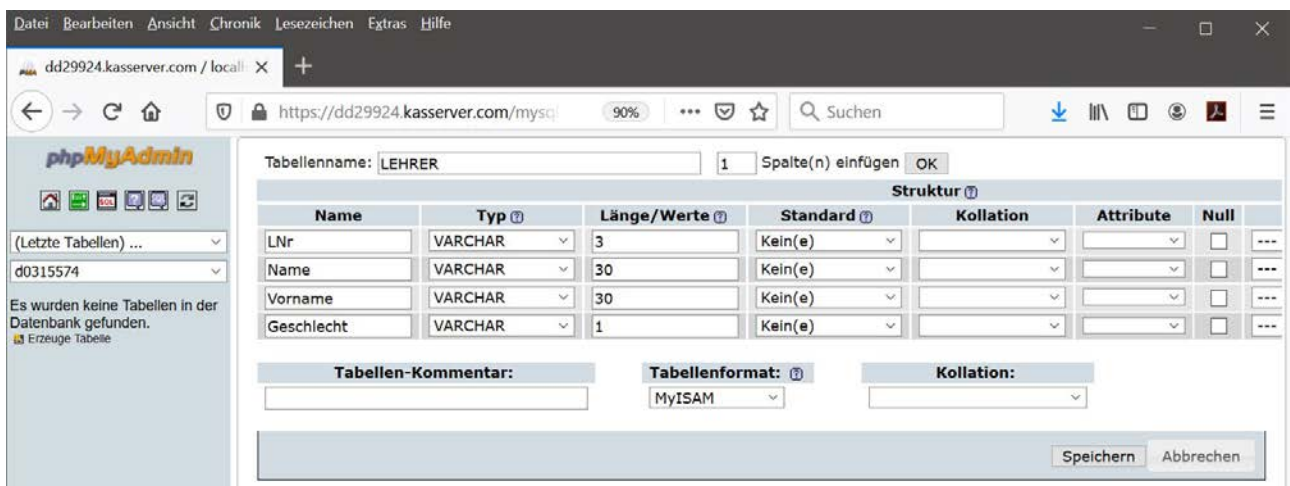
Datei Bearbeiten Ansicht Chronik Lesezeichen Extras Hilfe

dd29924.kasserver.com / locall ×

https://dd29924.kasserver.com/mysq 90% Suchen

phpMyAdmin

(Letzte Tabellen) ...
d0315574
Es wurden keine Tabellen in der Datenbank gefunden.
Erzeuge Tabelle

Tabellenname: LEHRER 1 Spalte(n) einfügen OK

Struktur

| Name | Typ | Länge/Werte | Standard | Kollation | Attribute | Null | |
|---|---|---|---|---|---|---|---|
| LNr | VARCHAR | 3 | Kein(e) | | | | --- |
| Name | VARCHAR | 30 | Kein(e) | | | | --- |
| Vorname | VARCHAR | 30 | Kein(e) | | | | --- |
| Geschlecht | VARCHAR | 1 | Kein(e) | | | | --- |

Tabellen-Kommentar:
Tabellenformat:
MyISAM
Kollation:

Speichern Abbrechen